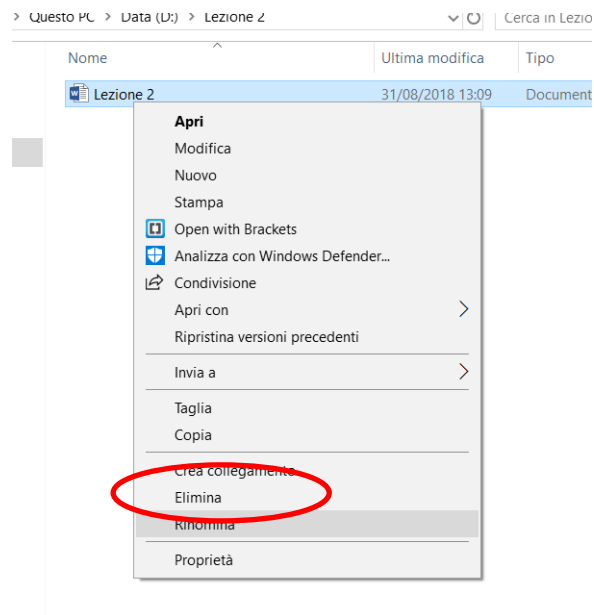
> Questo PC > Data (D:) > Lezione 2

Cerca in Lezio

Nome

Ultima modifica

Tipo

Lezione 2

31/08/2018 13:09

Document

Apri
Modifica
Nuovo
Stampa
Open with Brackets
Analizza con Windows Defender...
Condivisione
Apri con
Ripristina versioni precedenti

Invia a

Taglia
Copia

Crea collegamento
Elimina
Rinomina

Proprietà